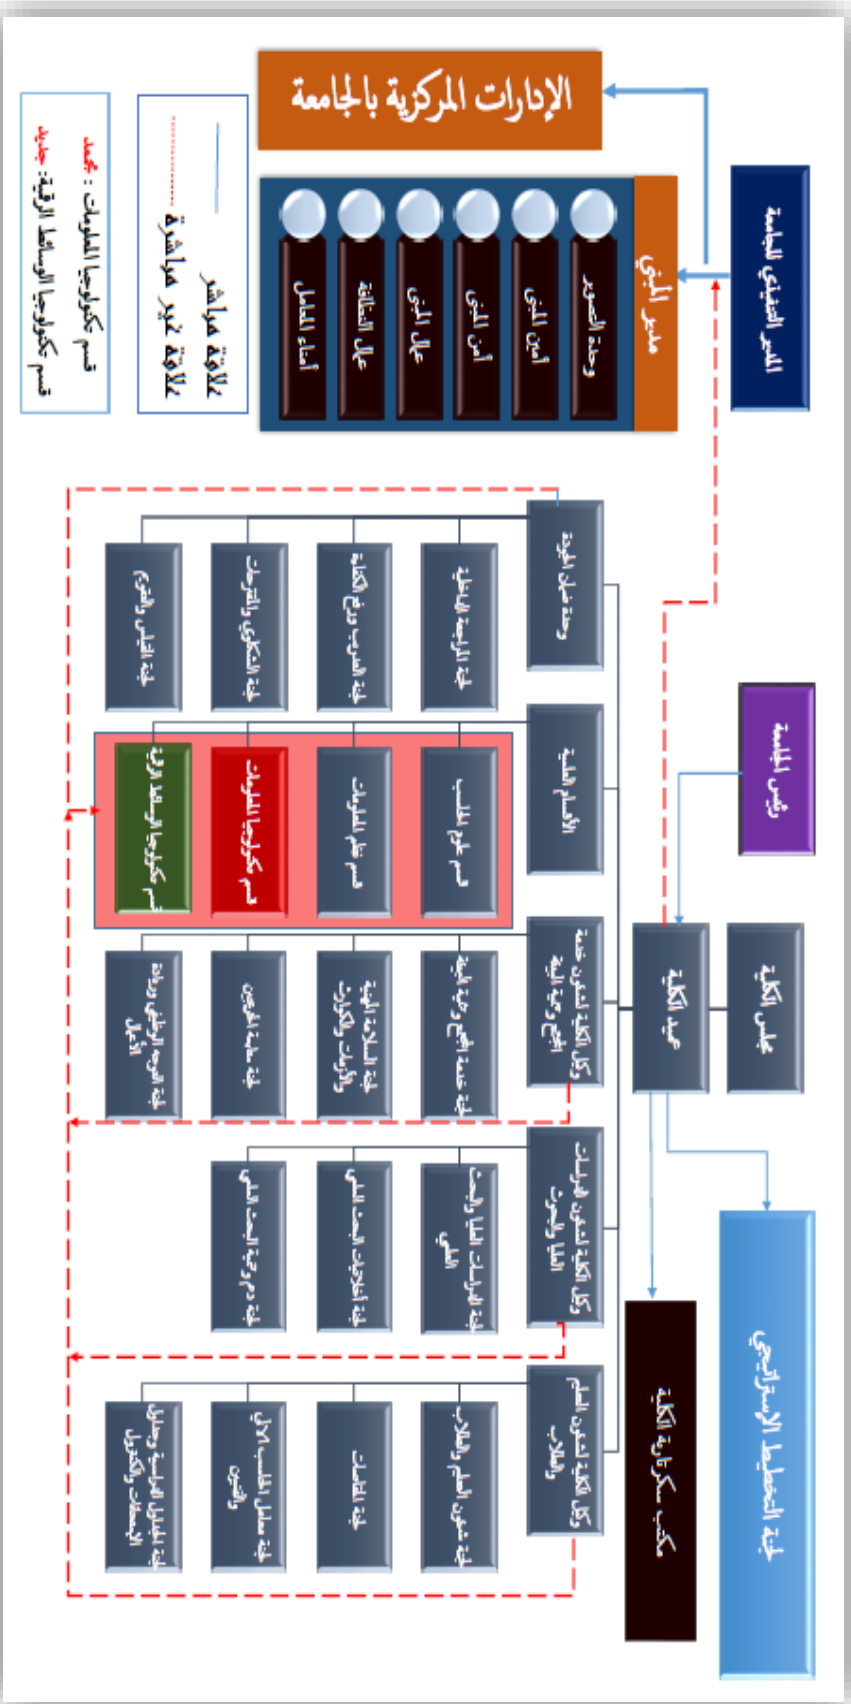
الإدارات المركزية بالجامعة

المدير التنفيذي للجامعة

مدير المبنى

وحدة التصوير

أمين المبنى

أمن المبنى

عمال المبنى

عمال النظافة

أمناء المعامل

علاقة مباشر

علاقة غير مباشرة

قسم تكنولوجيا المعلومات : مجمد

قسم تكنولوجيا الوسائط الرقمية: جديد

رئيس الجامعة

مجلس الكلية

عميد الكلية

لجنة التخطيط الاستراتيجي

مكتب سكرتارية الكلية

وحدة ضمان الجودة

لجنة المراجعة الداخلية

لجنة التدريب ورفع الكفاءة

لجنة الشكاوى والمقترحات

لجنة التحليل والتقويم

الأقسام العلمية

قسم علوم الحاسب

قسم نظم المعلومات

قسم تكنولوجيا المعلومات

قسم تكنولوجيا الوسائط الرقمية

وكيل الكلية لشئون خدمة المجتمع وتنمية البيئة

لجنة خدمة المجتمع وتنمية البيئة

لجنة السلامة المهنية والأزمات والكوارث

لجنة متابعة الخريجين

لجنة التدريب الصيفي والتعليم المستمر

وكيل الكلية لشئون الدراسات العليا والبحوث

لجنة الدراسات العليا والبحث العلمي

لجنة أخلاقيات البحث العلمي

لجنة دعم ورعاية البحث العلمي

وكيل الكلية لشئون التعليم والطلاب

لجنة شئون التعليم والطلاب

لجنة الامتحانات

لجنة مشاكل الطلاب والإرشاد الأكاديمي

لجنة الجداول الدراسية ووسائل الانتقال والتحويل